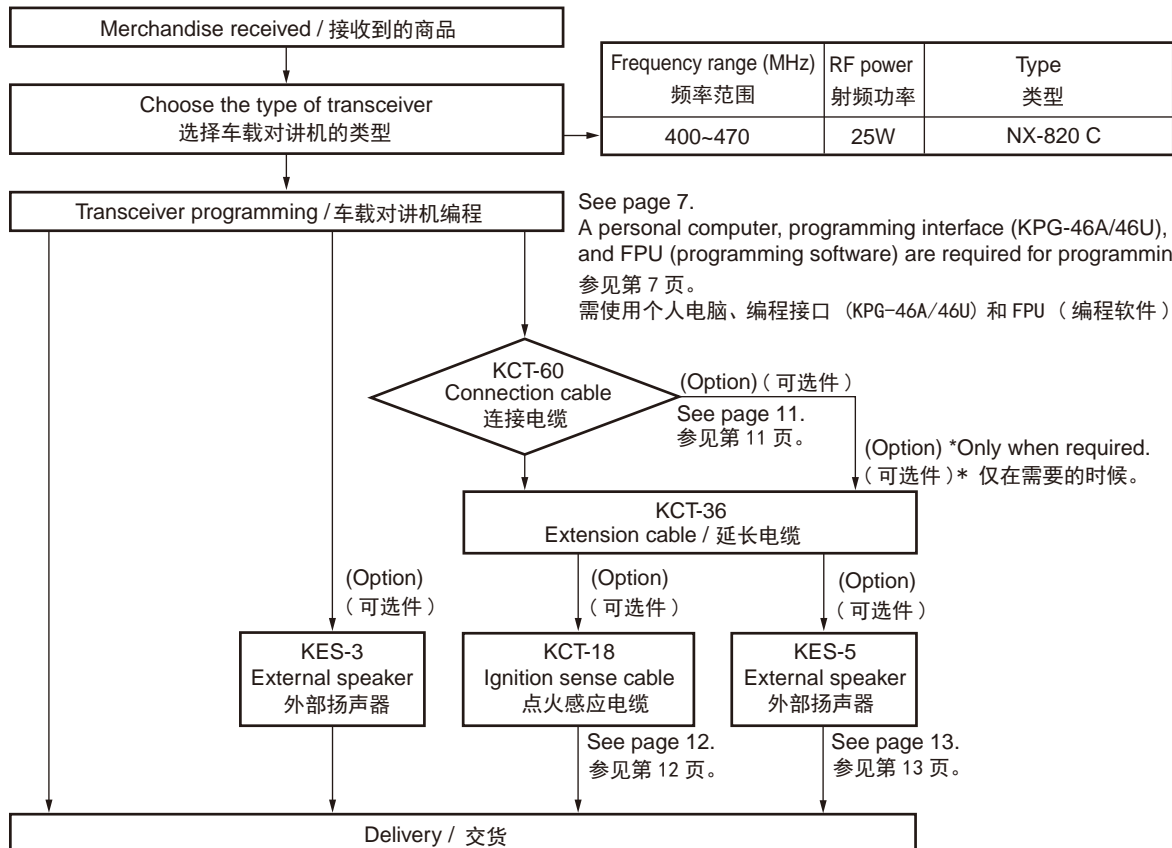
Merchandise received / 接收到的商品

| Frequency range (MHz) 频率范围 | RF power 射频功率 | Type 类型 |
|---|---|---|
| 400~470 | 25W | NX-820 C |

Choose the type of transceiver
选择车载对讲机的类型

Transceiver programming / 车载对讲机编程

See page 7.
A personal computer, programming interface (KPG-46A/46U), and FPU (programming software) are required for programmin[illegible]
参见第 7 页。
需使用个人电脑、编程接口 (KPG-46A/46U) 和 FPU ( 编程软件 ) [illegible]

KCT-60
Connection cable
连接电缆

(Option) ( 可选件 )
See page 11.
参见第 11 页。

(Option) *Only when required.
( 可选件 )* 仅在需要的时候。

KCT-36
Extension cable / 延长电缆

(Option)
( 可选件 )

(Option)
( 可选件 )

(Option)
( 可选件 )

KES-3
External speaker
外部扬声器

KCT-18
Ignition sense cable
点火感应电缆

See page 12.
参见第 12 页。

KES-5
External speaker
外部扬声器

See page 13.
参见第 13 页。

Delivery / 交货